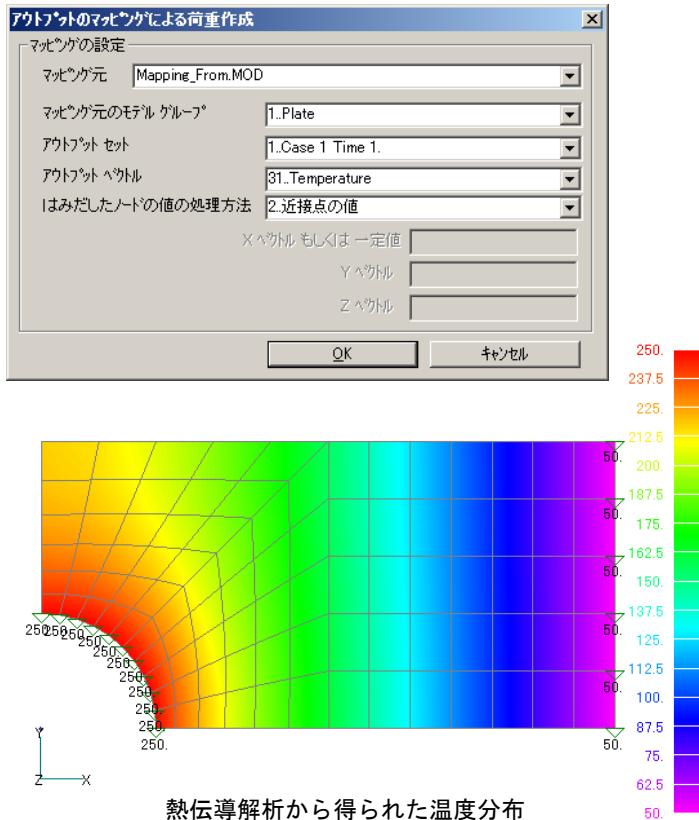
ｱｳﾄﾌﾟｯﾄのﾏｯﾋﾟﾝｸﾞによる荷重作成

ﾏｯﾋﾟﾝｸﾞの設定

ﾏｯﾋﾟﾝｸﾞ元 Mapping_From.MOD

ﾏｯﾋﾟﾝｸﾞ元のﾓﾃﾞﾙ ｸﾞﾙｰﾌﾟ 1..Plate

ｱｳﾄﾌﾟｯﾄ ｾｯﾄ 1..Case 1 Time 1.

ｱｳﾄﾌﾟｯﾄ ﾍﾞｸﾄﾙ 31..Temperature

はみだしたﾉｰﾄﾞの値の処理方法 2..近接点の値

X ﾍﾞｸﾄﾙ もしくは 一定値

Y ﾍﾞｸﾄﾙ

Z ﾍﾞｸﾄﾙ

OK

ｷｬﾝｾﾙ

250.
237.5
225.
212.5
200.
187.5
175.
162.5
150.
137.5
125.
112.5
100.
87.5
75.
62.5
50.

50.
50.
50.
50.
50.
50.

250.250.250.
250.
250.
250.
250.
250.
250.
250.

Y
Z X

熱伝導解析から得られた温度分布